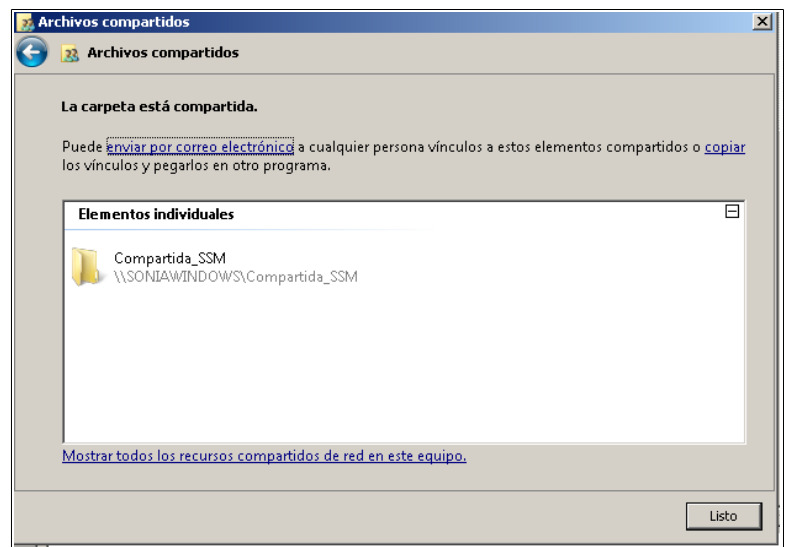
Archivos compartidos

Archivos compartidos

La carpeta está compartida.

Puede enviar por correo electrónico a cualquier persona vínculos a estos elementos compartidos o copiar los vínculos y pegarlos en otro programa.

Elementos individuales

Compartida_SSM
\\SONIAWINDOWS\Compartida_SSM

Mostrar todos los recursos compartidos de red en este equipo.

Listo